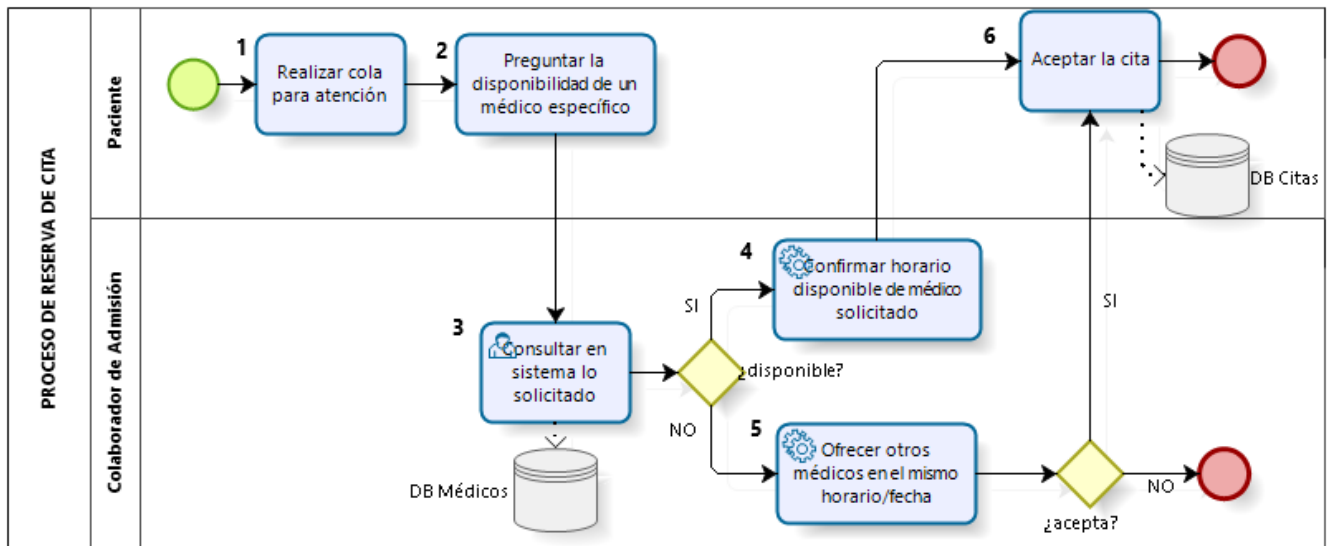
PROCESO DE RESERVA DE CITA

Paciente

1
Realizar cola para atención

2
Preguntar la disponibilidad de un médico específico

6
Aceptar la cita

DB Citas

Colaborador de Admisión

3
Consultar en sistema lo solicitado

DB Médicos

SI

¿disponible?

NO

4
Confirmar horario disponible de médico solicitado

5
Ofrecer otros médicos en el mismo horario/fecha

SI

¿acepta?

NO